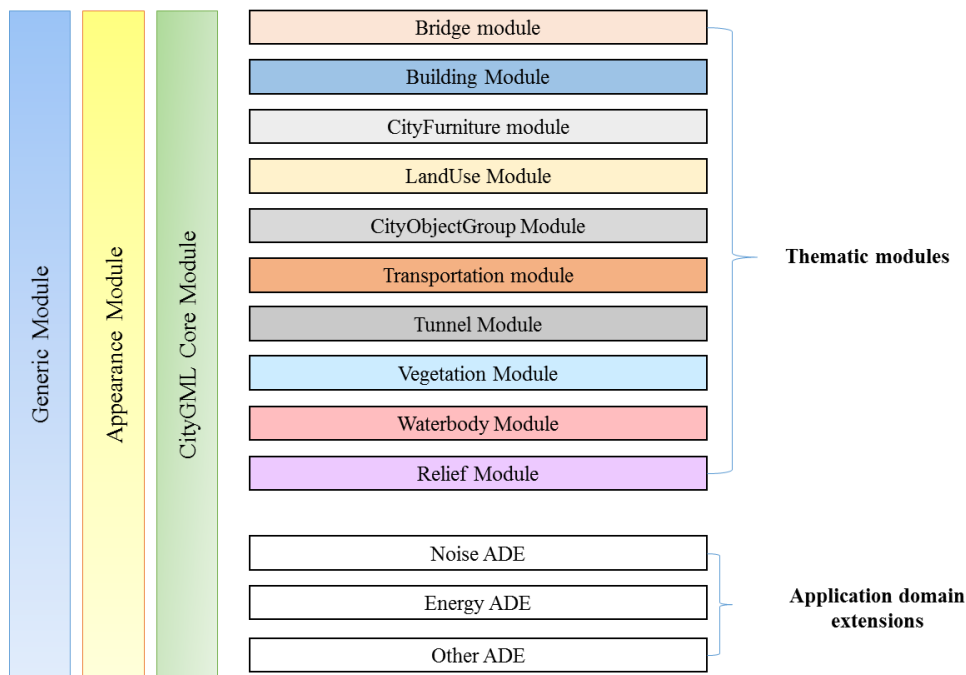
Generic Module

Appearance Module

CityGML Core Module

Bridge module

Building Module

CityFurniture module

LandUse Module

CityObjectGroup Module

Transportation module

Tunnel Module

Vegetation Module

Waterbody Module

Relief Module

Thematic modules

Noise ADE

Energy ADE

Other ADE

Application domain extensions